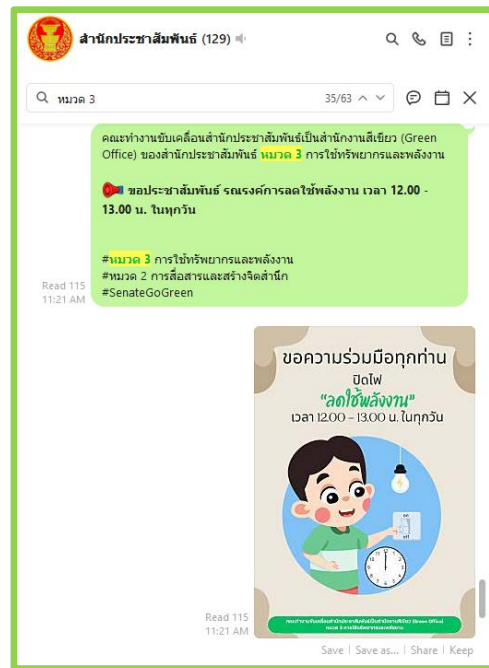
สำนักประชาสัมพันธ์ (129)

หมวด 3

35/63

คณะทำงานขับเคลื่อนสำนักประชาสัมพันธ์เป็นสำนักงานสีเขียว (Green Office) ของสำนักประชาสัมพันธ์ หมวด 3 การใช้ทรัพยากรและพลังงาน

ขอประชาสัมพันธ์ รณรงค์การลดใช้พลังงาน เวลา 12.00 - 13.00 น. ในทุกวัน

#หมวด 3 การใช้ทรัพยากรและพลังงาน
#หมวด 2 การสื่อสารและสร้างจิตสำนึก
#SenateGoGreen

Read 115
11:21 AM

ขอความร่วมมือทุกท่าน
ปิดไฟ
"ลดใช้พลังงาน"
เวลา 12.00 - 13.00 น. ในทุกวัน

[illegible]

Read 115
11:21 AM

Save | Save as... | Share | Keep